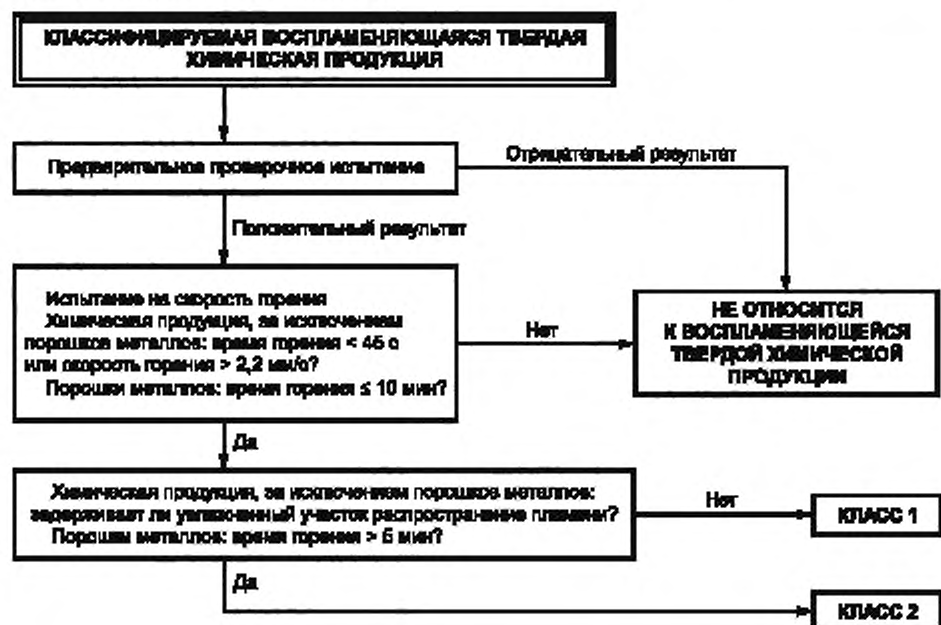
КЛАССИФИЦИРУЕМАЯ ВОСПЛАМЕНЯЮЩАЯСЯ ТВЕРДАЯ ХИМИЧЕСКАЯ ПРОДУКЦИЯ

Предварительное проверочное испытание

Отрицательный результат

Положительный результат

Испытание на скорость горения
Химическая продукция, за исключением порошков металлов: время горения < 45 с или скорость горения > 2,2 мм/с?
Порошки металлов: время горения ≤ 10 мин?

Нет

НЕ ОТНОСИТСЯ К ВОСПЛАМЕНЯЮЩЕЙСЯ ТВЕРДОЙ ХИМИЧЕСКОЙ ПРОДУКЦИИ

Да

Химическая продукция, за исключением порошков металлов: задерживает ли увлажненный участок распространение пламени?
Порошки металлов: время горения > 5 мин?

Нет

КЛАСС 1

Да

КЛАСС 2